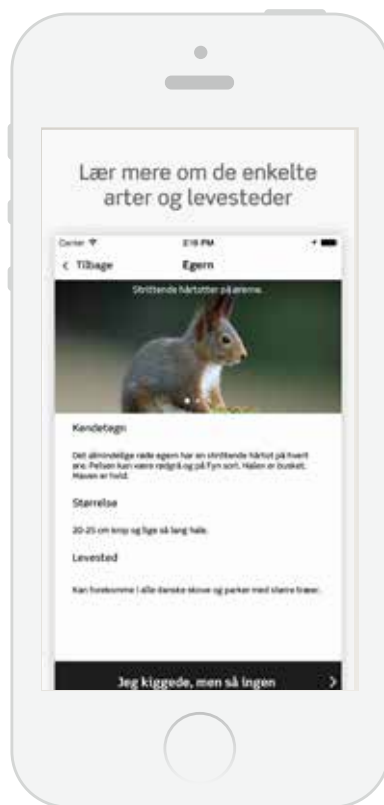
Lær mere om de enkelte arter og levesteder

Carrier 2:16 PM

< Tilbage Egern

Strittende hårtotter på ørerne.

Kendetegn

Det almindelige røde egern har en strittende hårtot på hvert øre. Pelsen kan være rødgrå og på Fyn sort. Halen er busket. Maven er hvid.

Størrelse

20-25 cm krop og lige så lang hale.

Levested

Kan forekomme i alle danske skove og parker med større træer.

Jeg kiggede, men så ingen >